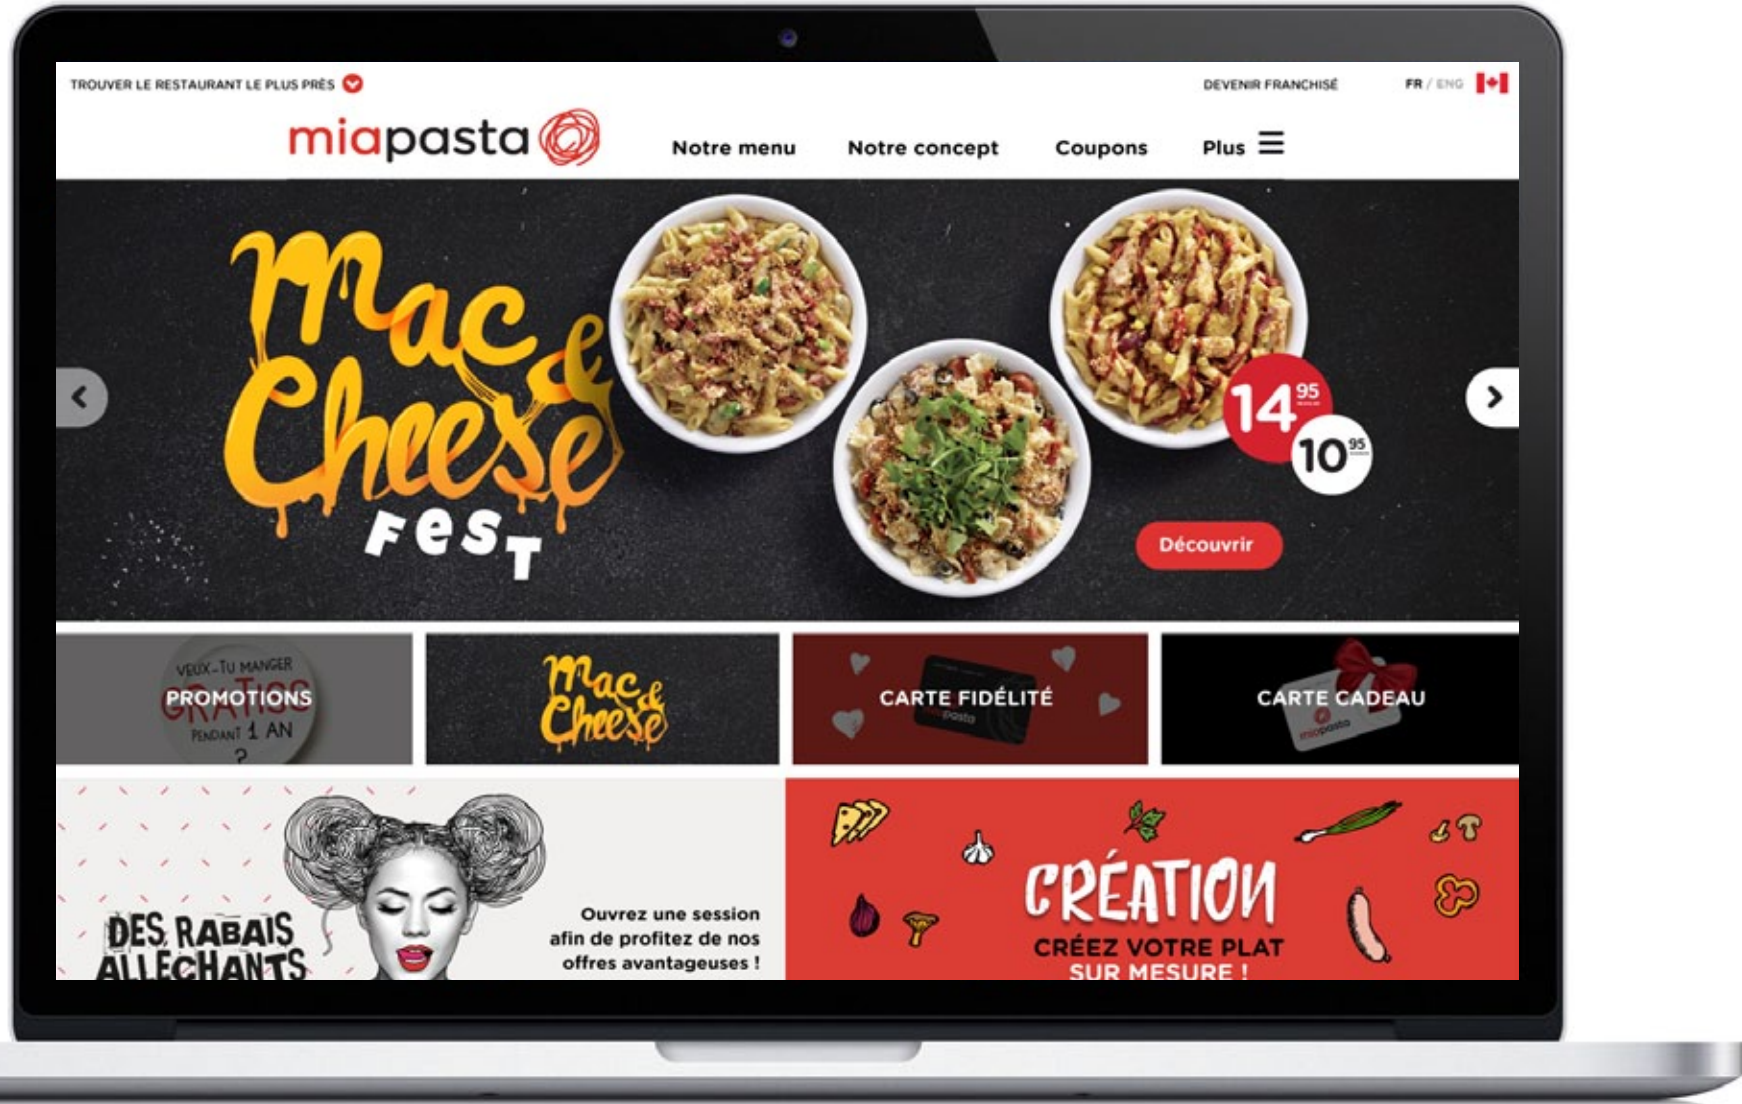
TROUVER LE RESTAURANT LE PLUS PRÈS

DEVENIR FRANCHISÉ

FR / ENG

miapasta

Notre menu

Notre concept

Coupons

Plus

Mac & Cheese Fest

$14^{95}$

$10^{95}$

Découvrir

VEUX-TU MANGER GRATIS PENDANT 1 AN ?

PROMOTIONS

Mac & Cheese

CARTE FIDÉLITÉ

CARTE CADEAU

DES RABAIS ALLÉCHANTS

Ouvrez une session afin de profitez de nos offres avantageuses !

CRÉATION

CRÉEZ VOTRE PLAT SUR MESURE !